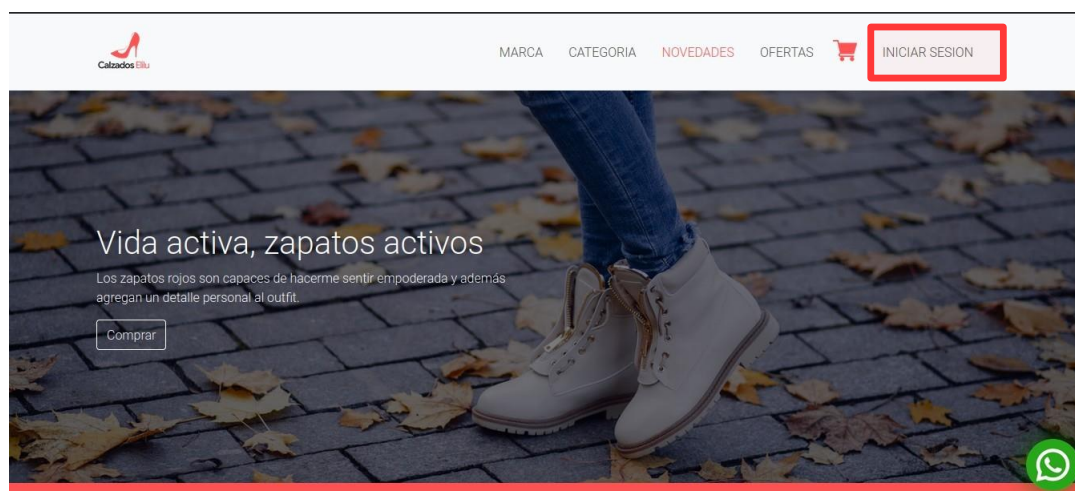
Calzados Ellu

MARCA CATEGORIA NOVEDADES OFERTAS INICIAR SESION

Vida activa, zapatos activos

Los zapatos rojos son capaces de hacerme sentir empoderada y además agregan un detalle personal al outfit.

Comprar